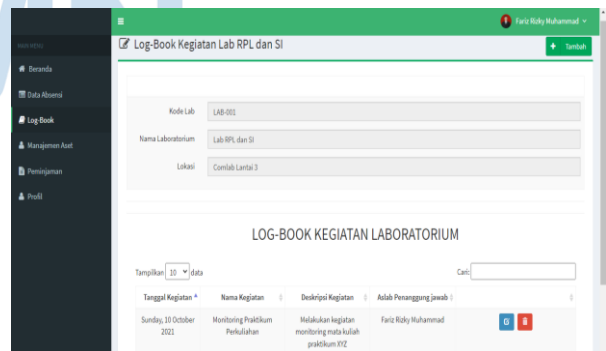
≡

Fariz Rizky Muhammad

MAIN MENU

Beranda

Data Absensi

Log-Book

Manajemen Aset

Peminjaman

Profil

Log-Book Kegiatan Lab RPL dan SI

+ Tambah

Kode Lab LAB-001

Nama Laboratorium Lab RPL dan SI

Lokasi Comlab Lantai 3

LOG-BOOK KEGIATAN LABORATORIUM

Tampilkan 10 data

Cari:

| Tanggal Kegiatan | Nama Kegiatan | Deskripsi Kegiatan | Aslab Penanggung Jawab | |
|---|---|---|---|---|
| Sunday, 10 October 2021 | Monitoring Praktikum Perkuliahan | Melakukan kegiatan monitoring mata kuliah praktikum XYZ | Fariz Rizky Muhammad | |